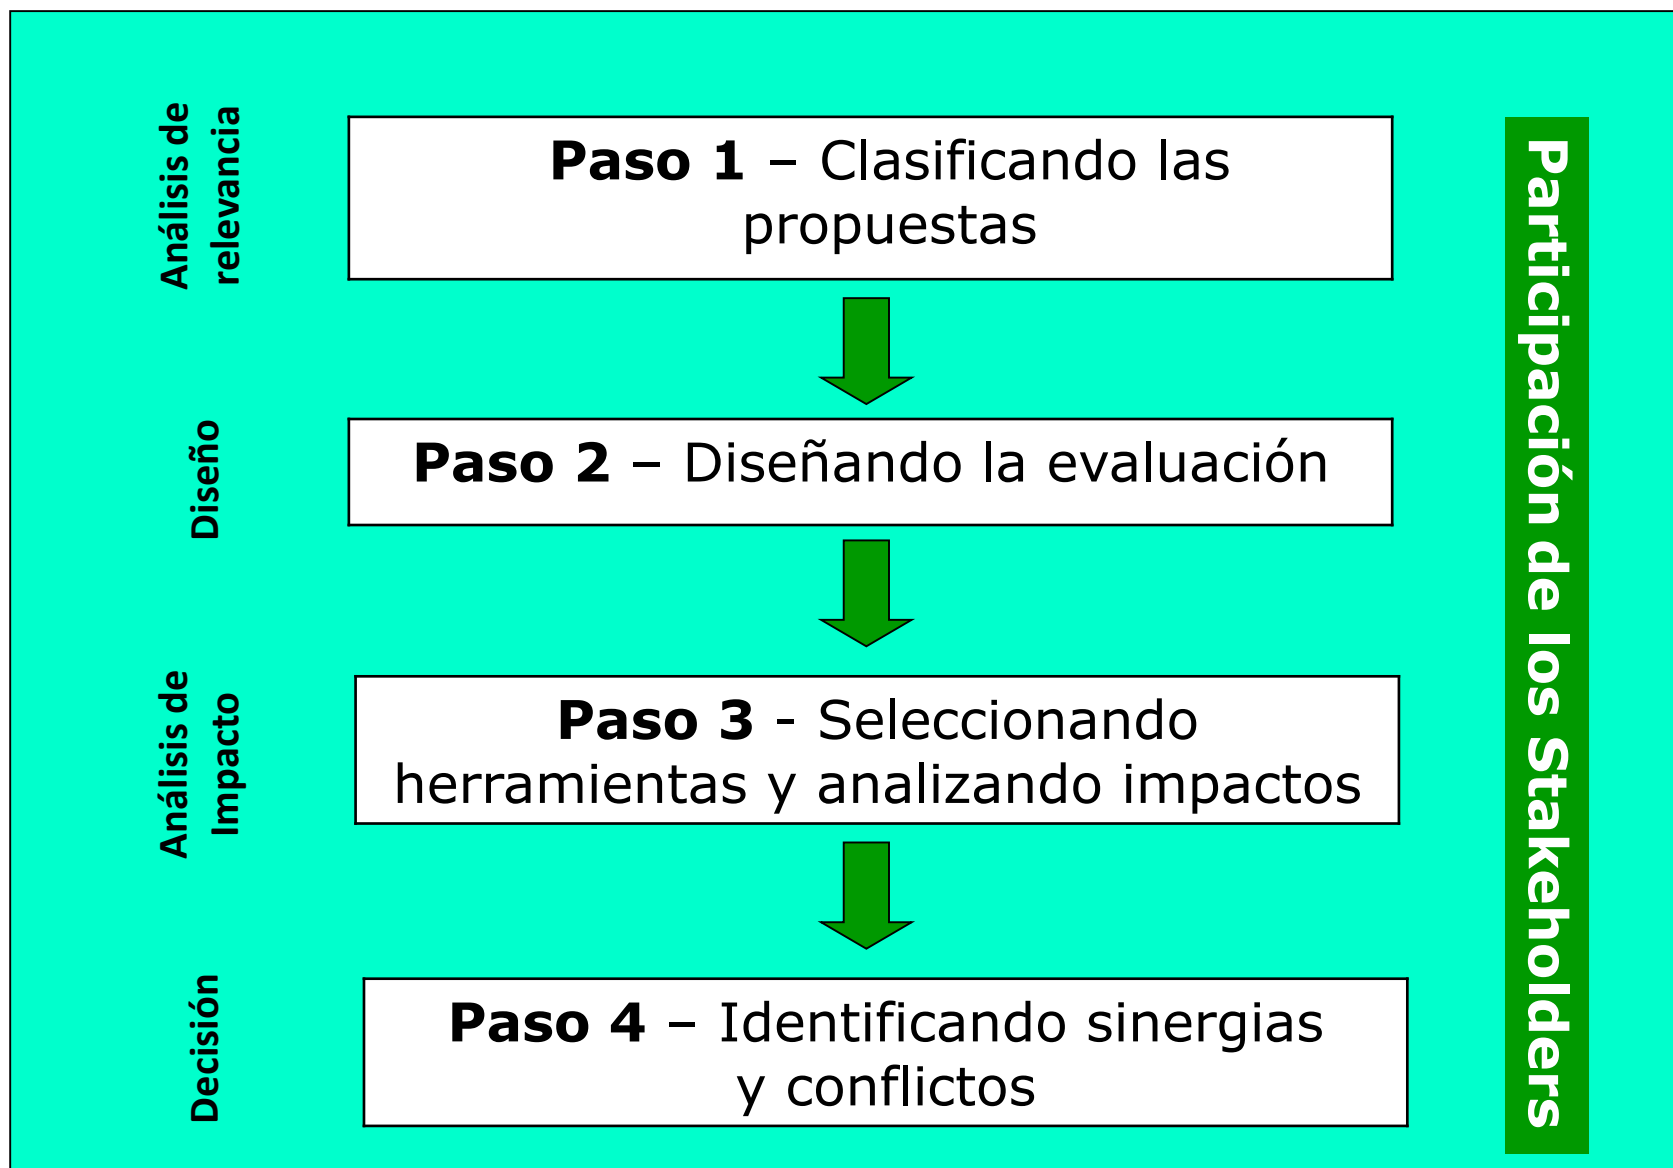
Análisis de relevancia

**Paso 1** – Clasificando las propuestas

Diseño

**Paso 2** – Diseñando la evaluación

Análisis de Impacto

**Paso 3** - Seleccionando herramientas y analizando impactos

Decisión

**Paso 4** – Identificando sinergias y conflictos

Participación de los Stakeholders